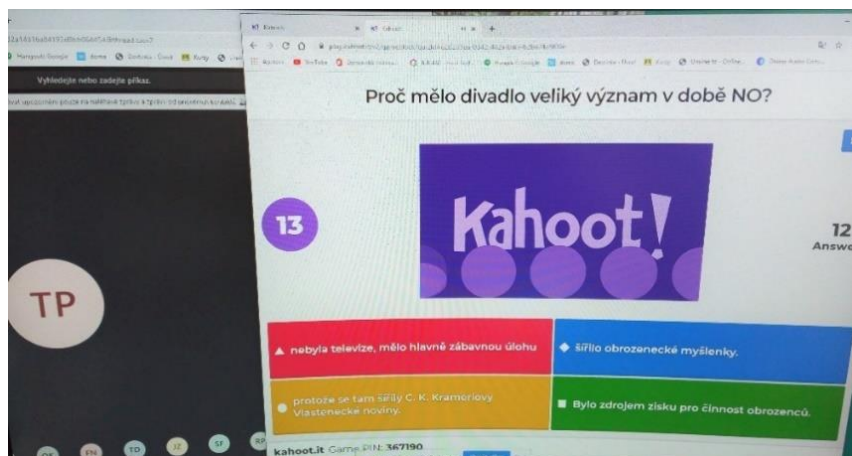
Vyhledejte nebo zadejte příkaz.

TP

Proč mělo divadlo veliký význam v době NO?

13

Kahoot!

12
Answ

▲ nebyla televize, mělo hlavně zábavnou úlohu

◆ šířilo obrozenecké myšlenky.

● protože se tam šířily C. K. Krameriovy Vlastenecké noviny.

■ Bylo zdrojem zisku pro činnost obrozenců.

kahoot.it Game PIN: 367190

TD
JZ
SF
RP